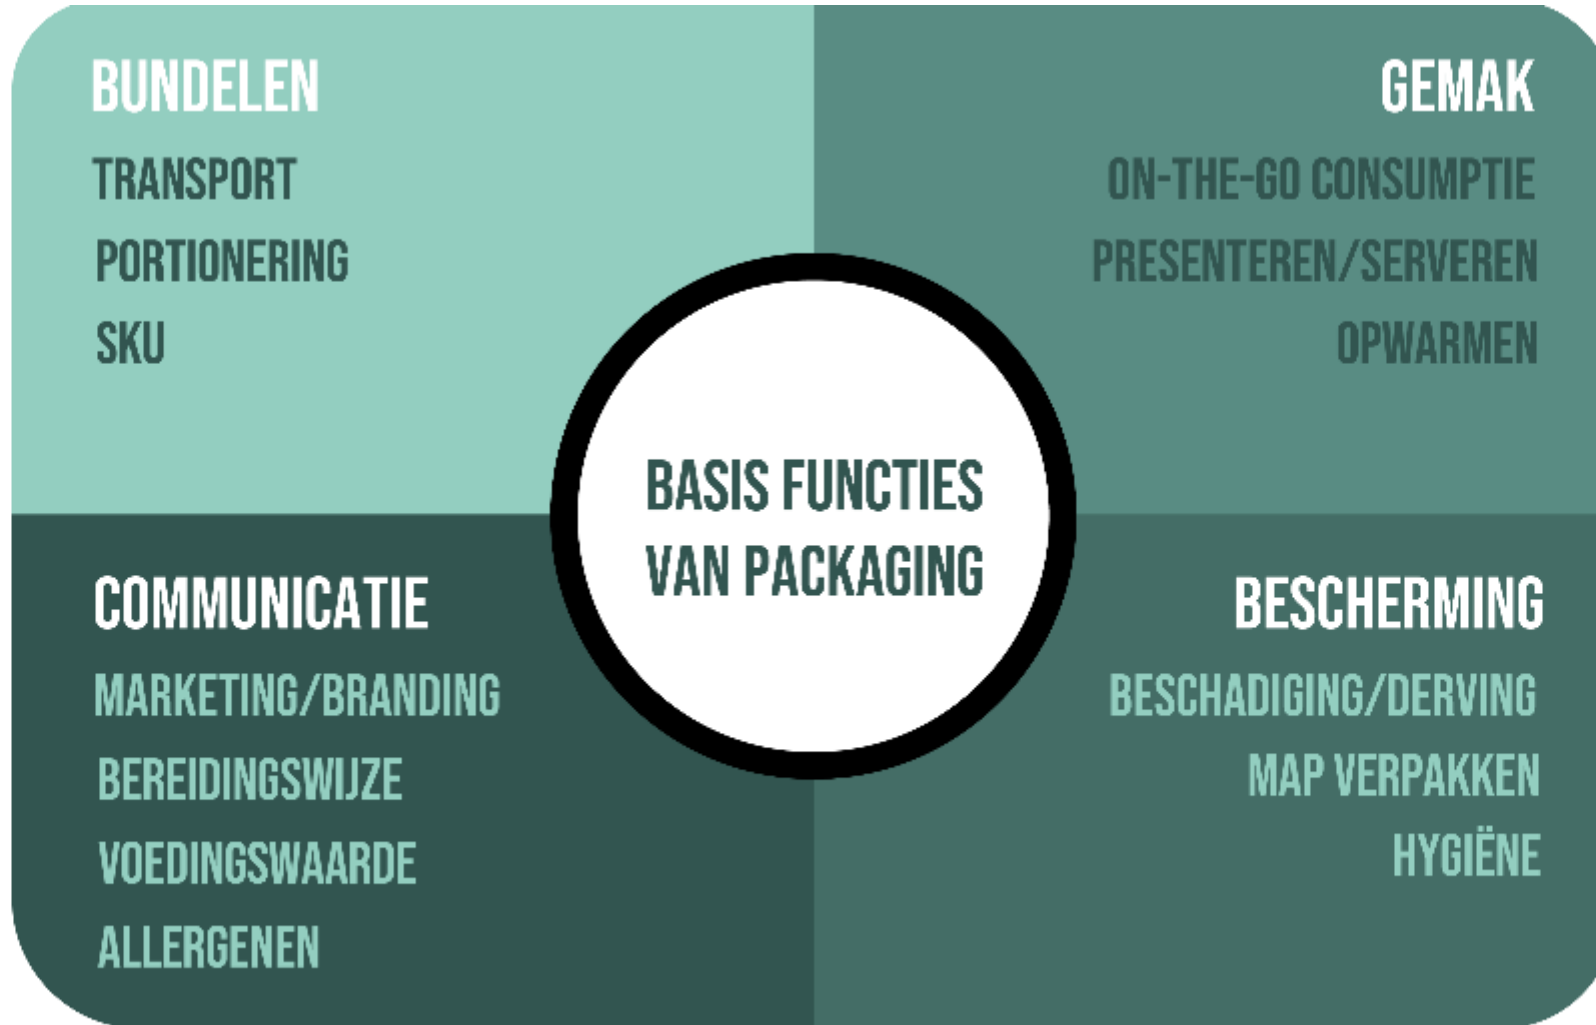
BUNDELEN

TRANSPORT

PORTIONERING

SKU

GEMAK

ON-THE-GO CONSUMPTIE

PRESENTEREN/SERVEREN

OPWARMEN

BASIS FUNCTIES VAN PACKAGING

COMMUNICATIE

MARKETING/BRANDING

BEREIDINGSWIJZE

VOEDINGSWAARDE

ALLERGENEN

BESCHERMING

BESCHADIGING/DERVING

MAP VERPAKKEN

HYGIËNE